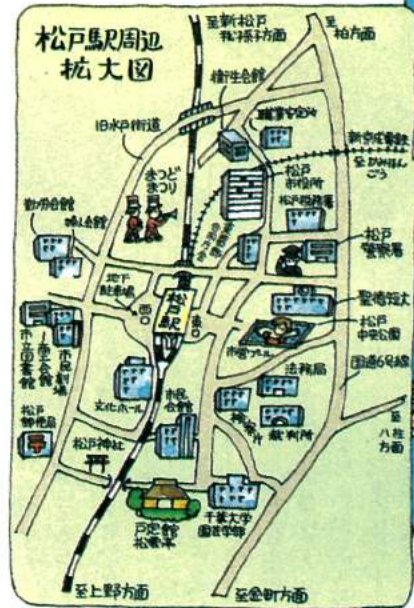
松戸駅周辺
拡大図

至新松戸
我孫子方面

至
柏方面

稔生会館

職業安定所

旧水戸街道

新京成電鉄

至みのり台
ごう

まつど
まつり

松戸
市役所

松戸税務署

勤労会館

明星館

松戸
警察署

地下
駐車場

松戸駅

聖徳短大

松戸
中央公園

市民プール

市立図書館

商工会館

市民劇場

文化ホール

市民会館

法務局

国道6号線

神奈川

裁判所

至
八柱
方面

松戸
郵便局

松戸神社

戸定邸
松雲亭

千葉大学
園芸学部

至上野方面

至金町方面